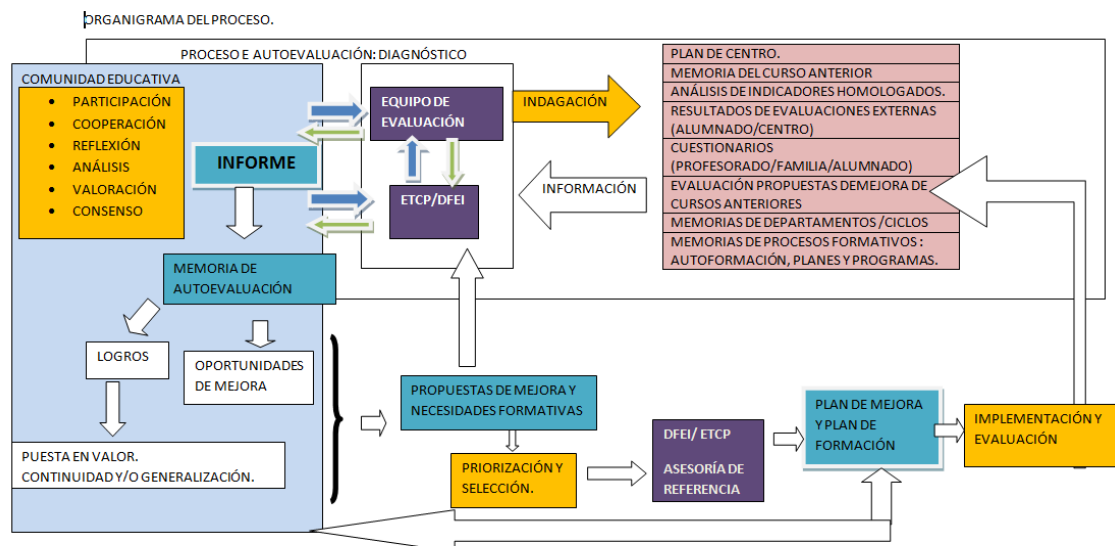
ORGANIGRAMA DEL PROCESO.

PROCESO E AUTOEVALUACIÓN: DIAGNÓSTICO

COMUNIDAD EDUCATIVA

- PARTICIPACIÓN
- COOPERACIÓN
- REFLEXIÓN
- ANÁLISIS
- VALORACIÓN
- CONSENSO

INFORME

EQUIPO DE EVALUACIÓN

ETCP/DFEI

INDAGACIÓN

INFORMACIÓN

PLAN DE CENTRO.
MEMORIA DEL CURSO ANTERIOR
ANÁLISIS DE INDICADORES HOMOLOGADOS.
RESULTADOS DE EVALUACIONES EXTERNAS (ALUMNADO/CENTRO)
CUESTIONARIOS (PROFESORADO/FAMILIA/ALUMNADO)
EVALUACIÓN PROPUESTAS DEMEJORA DE CURSOS ANTERIORES
MEMORIAS DE DEPARTAMENTOS /CICLOS
MEMORIAS DE PROCESOS FORMATIVOS : AUTOFORMACIÓN, PLANES Y PROGRAMAS.

MEMORIA DE AUTOEVALUACIÓN

LOGROS

OPORTUNIDADES DE MEJORA

PUESTA EN VALOR. CONTINUIDAD Y/O GENERALIZACIÓN.

PROPUESTAS DE MEJORA Y NECESIDADES FORMATIVAS

PRIORIZACIÓN Y SELECCIÓN.

DFEI/ ETCP

ASESORÍA DE REFERENCIA

PLAN DE MEJORA Y PLAN DE FORMACIÓN

IMPLEMENTACIÓN Y EVALUACIÓN